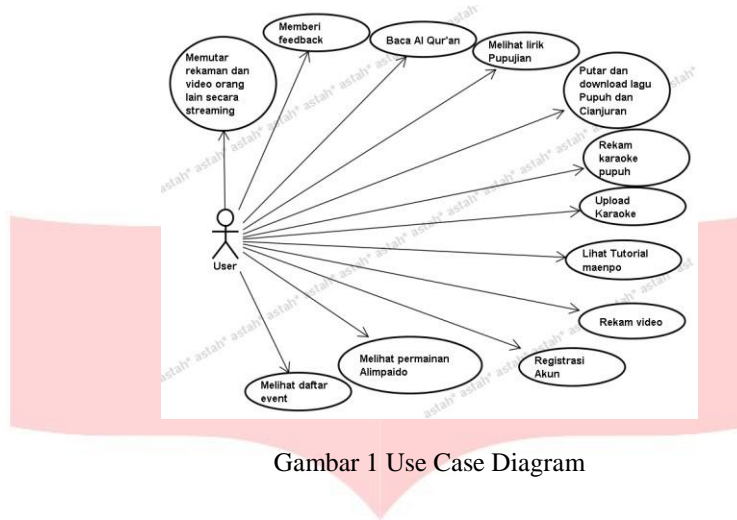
Memberi feedback

Baca Al Qur'an

Melihat lirik Pupujian

Memutar rekaman dan video orang lain secara streaming

Putar dan download lagu Pupuh dan Cianjuran

Rekam karaoke pupuh

Upload Karaoke

User

Lihat Tutorial maenpo

Rekam video

Melihat permainan Alimpaido

Registrasi Akun

Melihat daftar event

astah* astah* astah* astah*

Gambar 1 Use Case Diagram